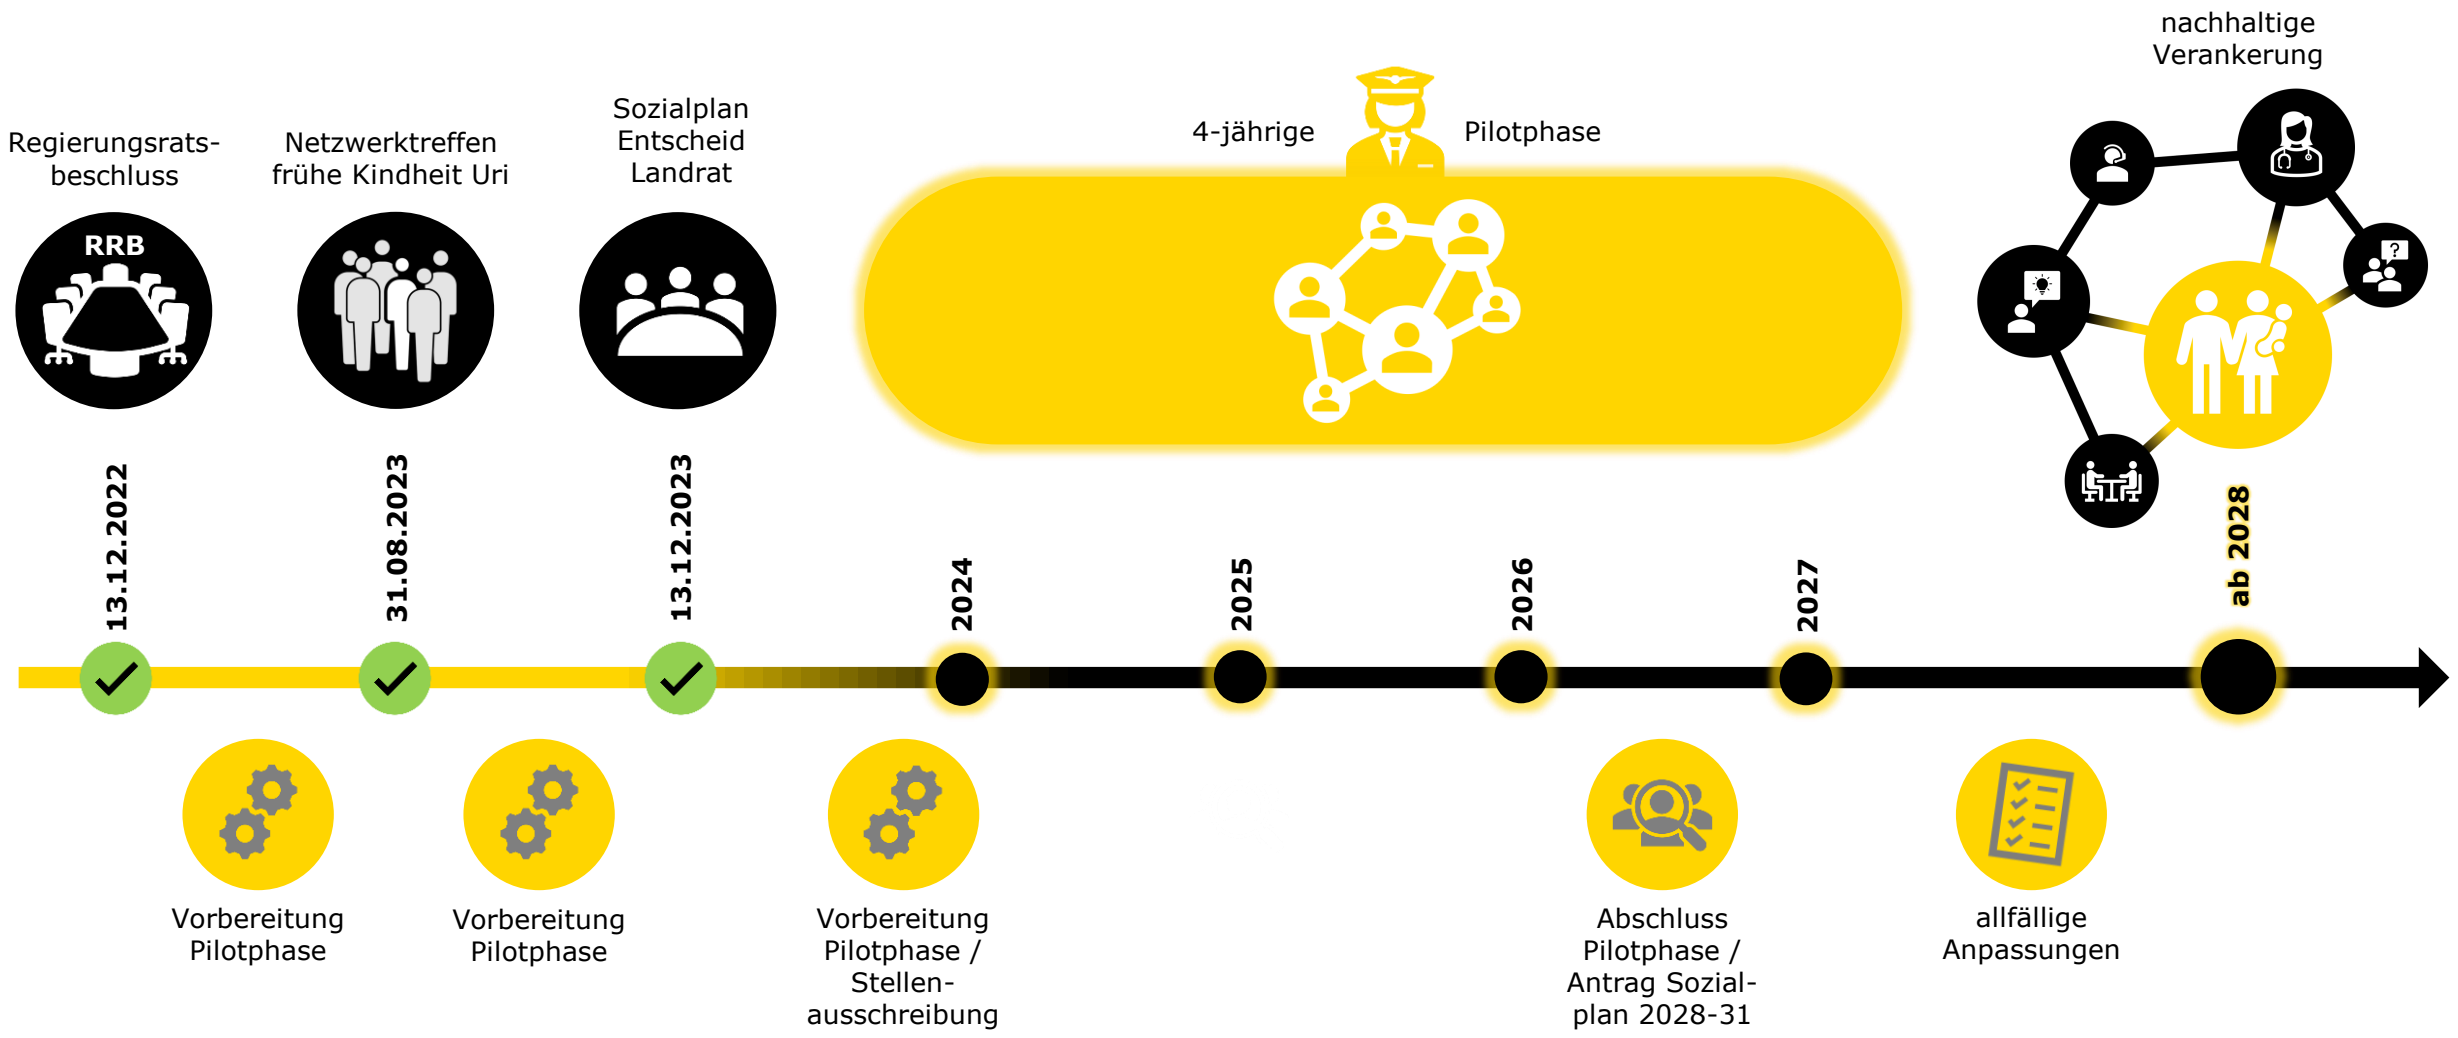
nachhaltige Verankerung

Regierungsrats-beschluss

Netzwerktreffen frühe Kindheit Uri

Sozialplan Entscheid Landrat

4-jährige

Pilotphase

RRB

13.12.2022

31.08.2023

13.12.2023

2024

2025

2026

2027

ab 2028

Vorbereitung Pilotphase

Vorbereitung Pilotphase

Vorbereitung Pilotphase / Stellenausschreibung

Abschluss Pilotphase / Antrag Sozialplan 2028-31

allfällige Anpassungen